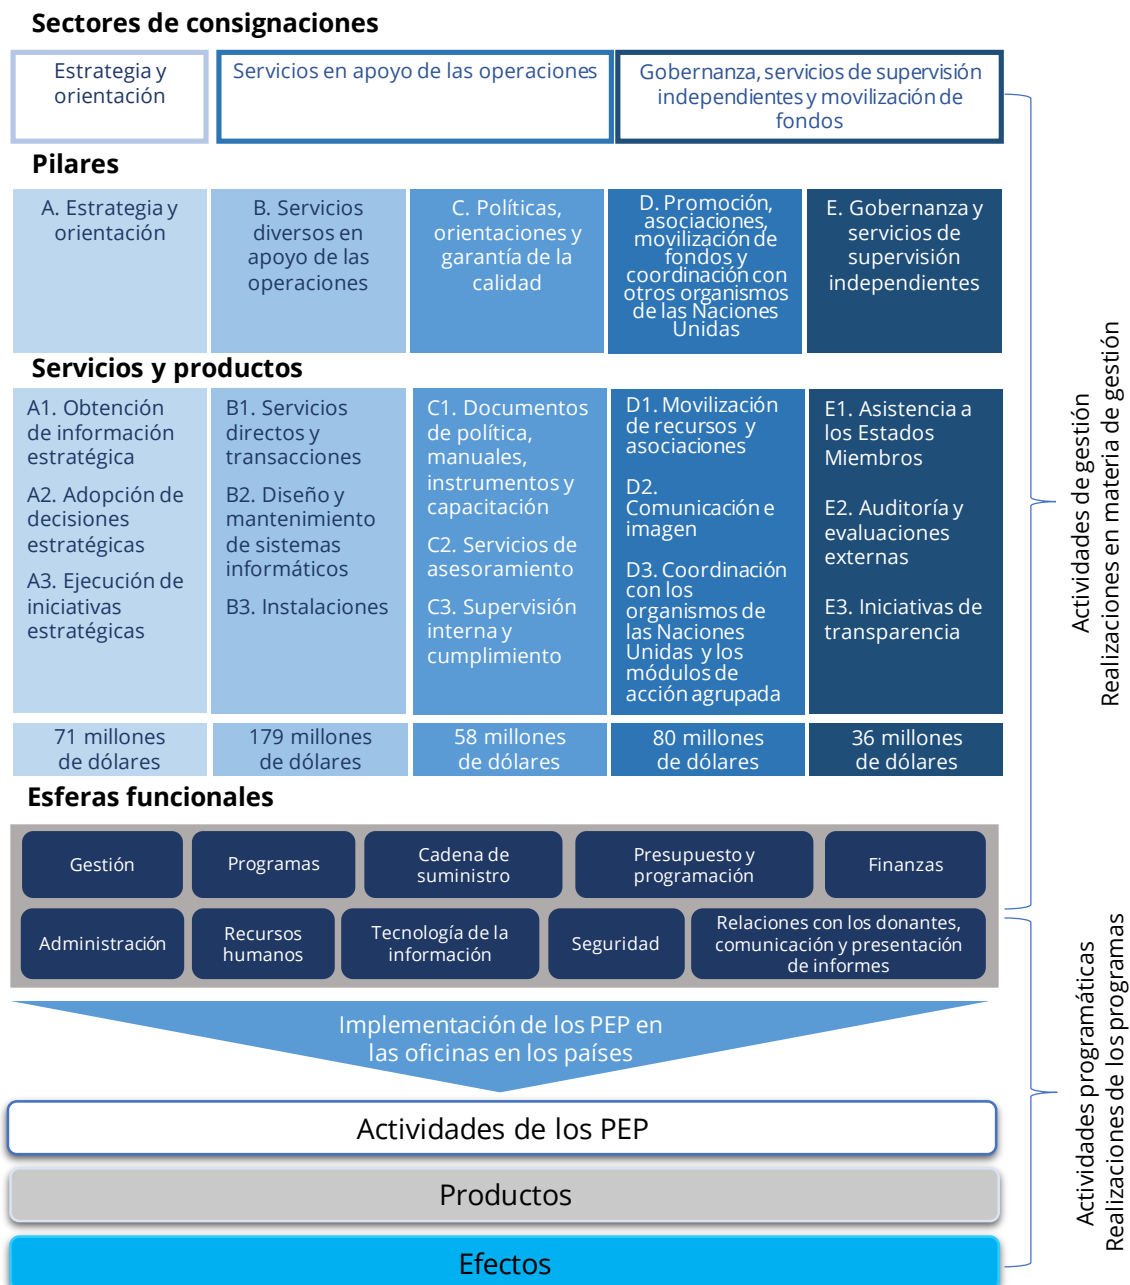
Sectores de consignaciones

Estrategia y orientación

Servicios en apoyo de las operaciones

Gobernanza, servicios de supervisión independientes y movilización de fondos

Pilares

A. Estrategia y orientación

B. Servicios diversos en apoyo de las operaciones

C. Políticas, orientaciones y garantía de la calidad

D. Promoción, asociaciones, movilización de fondos y coordinación con otros organismos de las Naciones Unidas

E. Gobernanza y servicios de supervisión independientes

Servicios y productos

A1. Obtención de información estratégica

A2. Adopción de decisiones estratégicas

A3. Ejecución de iniciativas estratégicas

B1. Servicios directos y transacciones

B2. Diseño y mantenimiento de sistemas informáticos

B3. Instalaciones

C1. Documentos de política, manuales, instrumentos y capacitación

C2. Servicios de asesoramiento

C3. Supervisión interna y cumplimiento

D1. Movilización de recursos y asociaciones

D2. Comunicación e imagen

D3. Coordinación con los organismos de las Naciones Unidas y los módulos de acción agrupada

E1. Asistencia a los Estados Miembros

E2. Auditoría y evaluaciones externas

E3. Iniciativas de transparencia

71 millones de dólares

179 millones de dólares

58 millones de dólares

80 millones de dólares

36 millones de dólares

Esferas funcionales

Gestión

Programas

Cadena de suministro

Presupuesto y programación

Finanzas

Administración

Recursos humanos

Tecnología de la información

Seguridad

Relaciones con los donantes, comunicación y presentación de informes

Implementación de los PEP en las oficinas en los países

Actividades de los PEP

Productos

Efectos

Actividades de gestión
Realizaciones en materia de gestión

Actividades programáticas
Realizaciones de los programas